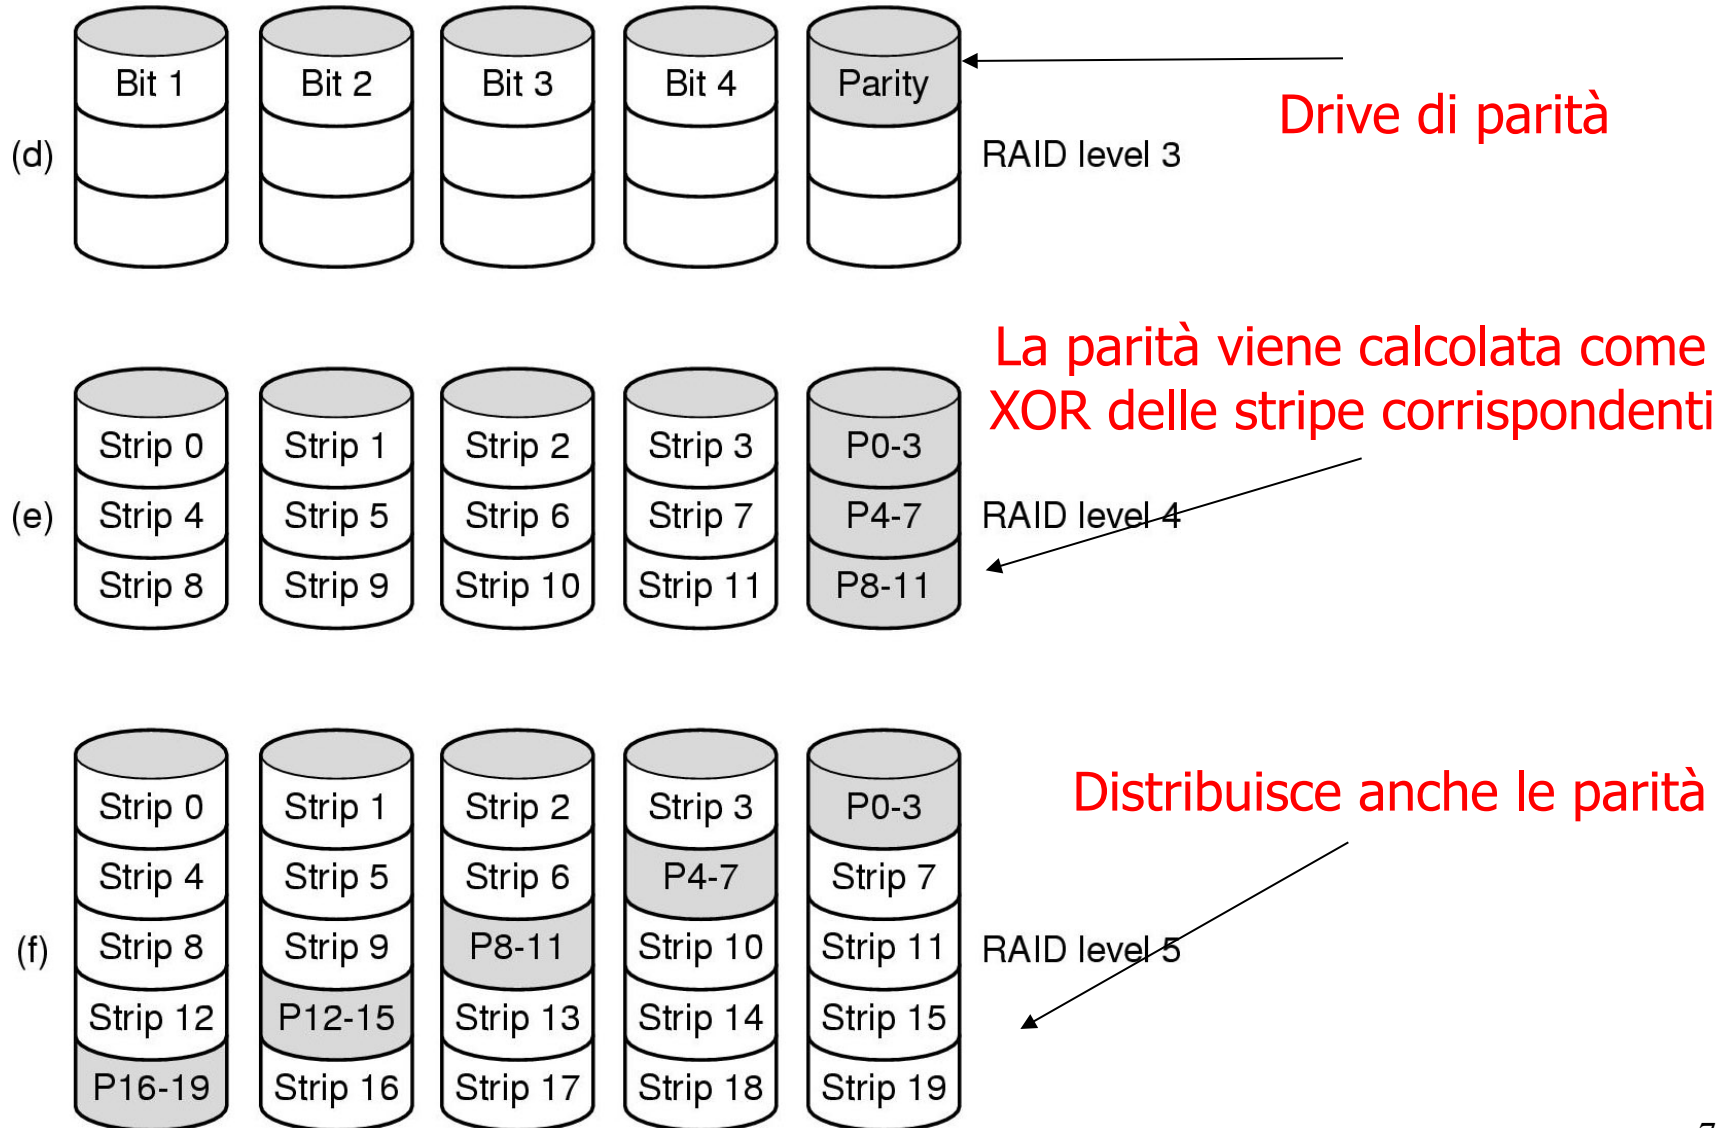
Bit 1 Bit 2 Bit 3 Bit 4 Parity

(d)

Drive di parità

RAID level 3

La parità viene calcolata come XOR delle stripe corrispondenti

Strip 0 Strip 1 Strip 2 Strip 3 P0-3
Strip 4 Strip 5 Strip 6 Strip 7 P4-7
Strip 8 Strip 9 Strip 10 Strip 11 P8-11

(e)

RAID level 4

Distribuisce anche le parità

Strip 0 Strip 1 Strip 2 Strip 3 P0-3
Strip 4 Strip 5 Strip 6 P4-7 Strip 7
Strip 8 Strip 9 P8-11 Strip 10 Strip 11
Strip 12 P12-15 Strip 13 Strip 14 Strip 15
P16-19 Strip 16 Strip 17 Strip 18 Strip 19

(f)

RAID level 5